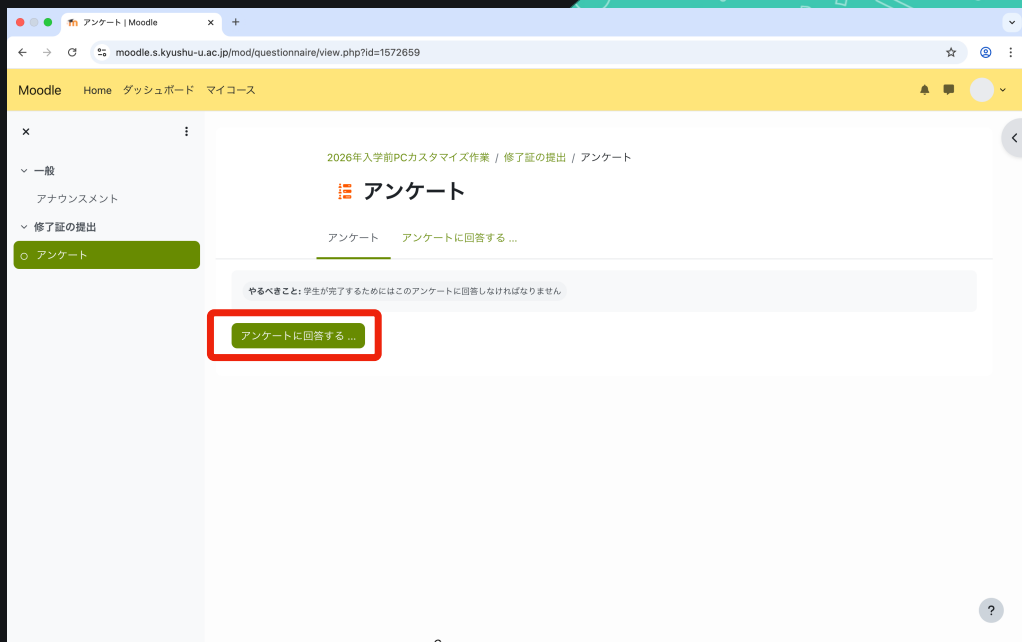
アンケート | Moodle

moodle.s.kyushu-u.ac.jp/mod/questionnaire/view.php?id=1572659

Moodle Home ダッシュボード マイコース

一般

アナウンスメント

修了証の提出

アンケート

2026年入学前PCカスタマイズ作業 / 修了証の提出 / アンケート

アンケート

アンケート アンケートに回答する ...

やるべきこと: 学生が完了するためにはこのアンケートに回答しなければなりません

アンケートに回答する ...

?